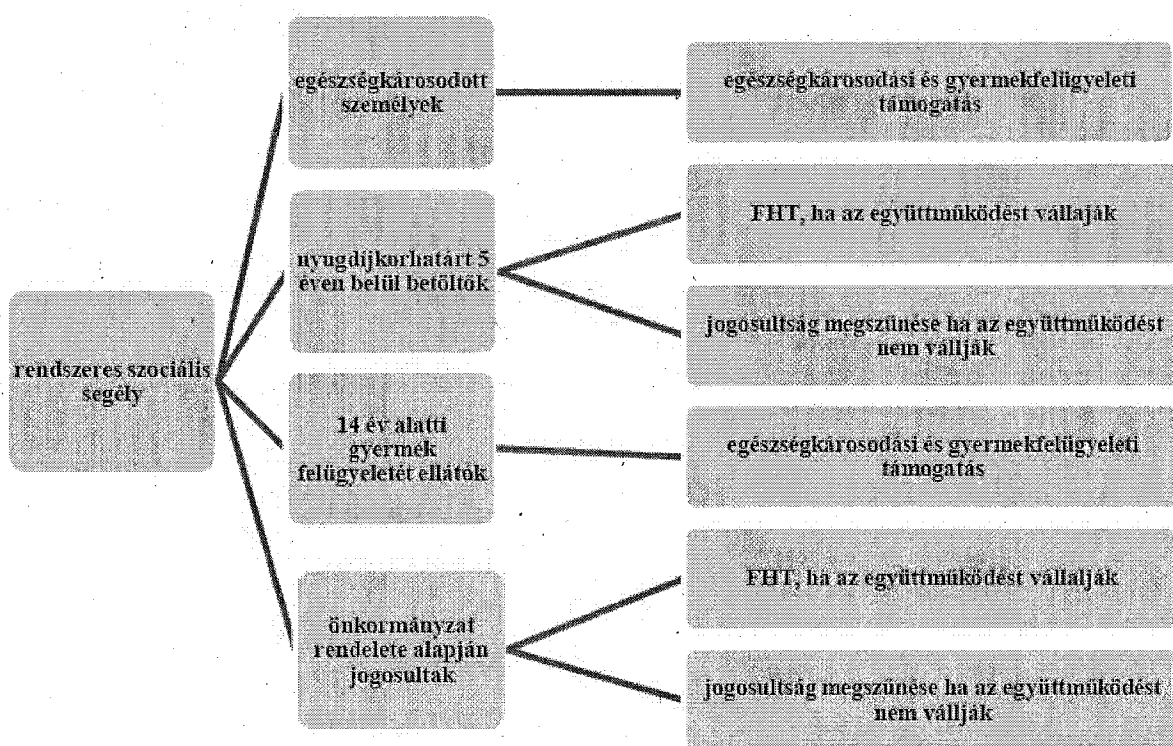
rendszeres szociális segély

egészségkárosodott személyek

egészségkárosodási és gyermekfelügyeleti támogatás

nyugdíjkorhatárt 5 éven belül betöltők

FHT, ha az együttműködést vállalják

jogosultság megszűnése ha az együttműködést nem vállják

14 év alatti gyermek felügyeletét ellátók

egészségkárosodási és gyermekfelügyeleti támogatás

önkormányzat rendelete alapján jogosultak

FHT, ha az együttműködést vállalják

jogosultság megszűnése ha az együttműködést nem vállják